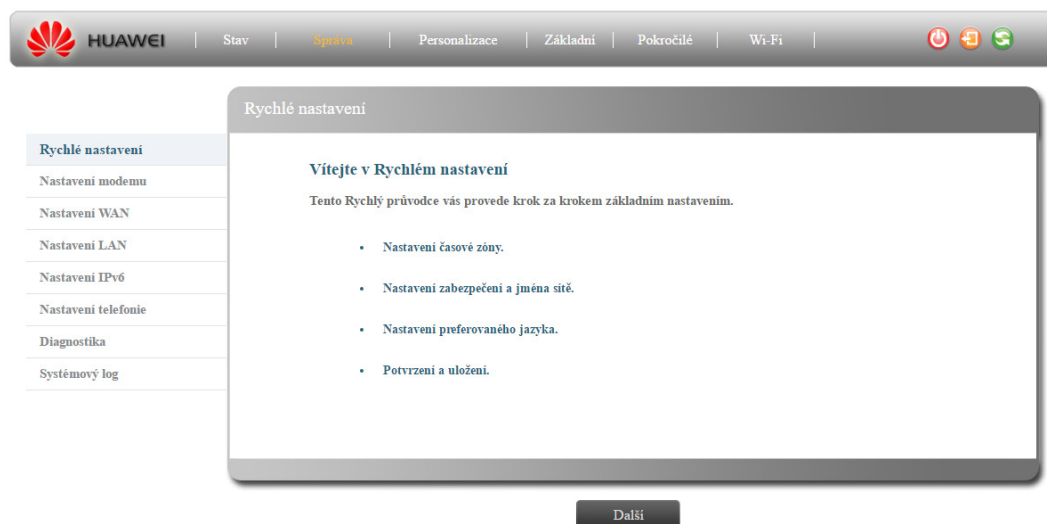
HUAWEI | Stav | Správa | Personalizace | Základní | Pokročilé | Wi-Fi |

Rychlé nastavení

Rychlé nastavení
Nastavení modemu
Nastavení WAN
Nastavení LAN
Nastavení IPv6
Nastavení telefonie
Diagnostika
Systémový log

Vítejte v Rychlém nastavení

Tento Rychlý průvodce vás provede krok za krokem základním nastavením.

- Nastavení časové zóny.
- Nastavení zabezpečení a jména sítě.
- Nastavení preferovaného jazyka.
- Potvrzení a uložení.

Další